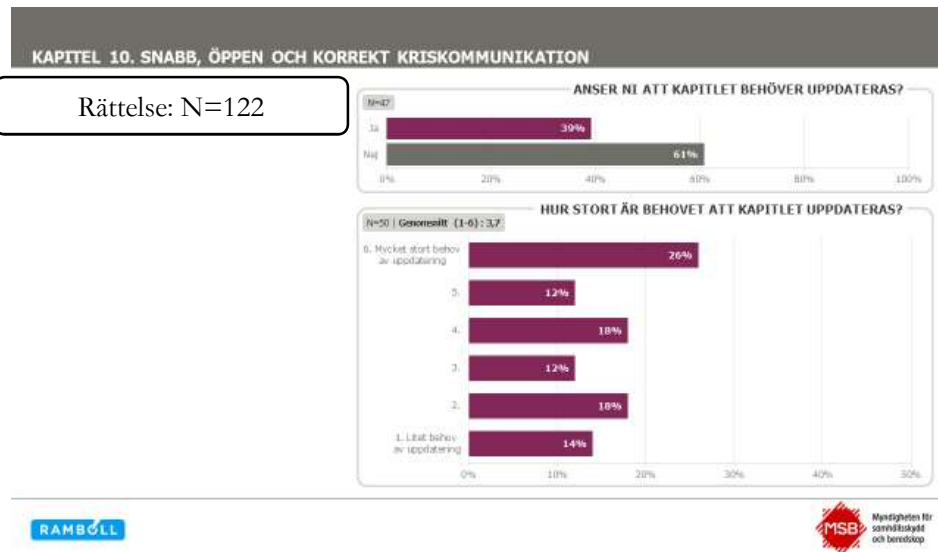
KAPITEL 10. SNABB, ÖPPEN OCH KORREKT KRISKOMMUNIKATION

Rättelse: N=122

ANSER NI ATT KAPITLET BEHÖVER UPPDATERAS?

N=47

Ja 39%

Nej 61%

0% 20% 40% 60% 80% 100%

HUR STORT ÄR BEHOVET ATT KAPITLET UPPDATERAS?

N=50 | Genomsnitt (1-6): 3,7

6. Mycket stort behov av uppdatering 26%

5. 12%

4. 18%

3. 12%

2. 18%

1. Litet behov av uppdatering 14%

0% 10% 20% 30% 40% 50%

RAMBØLL

MSB Myndigheten för samhällsskydd och beredskap